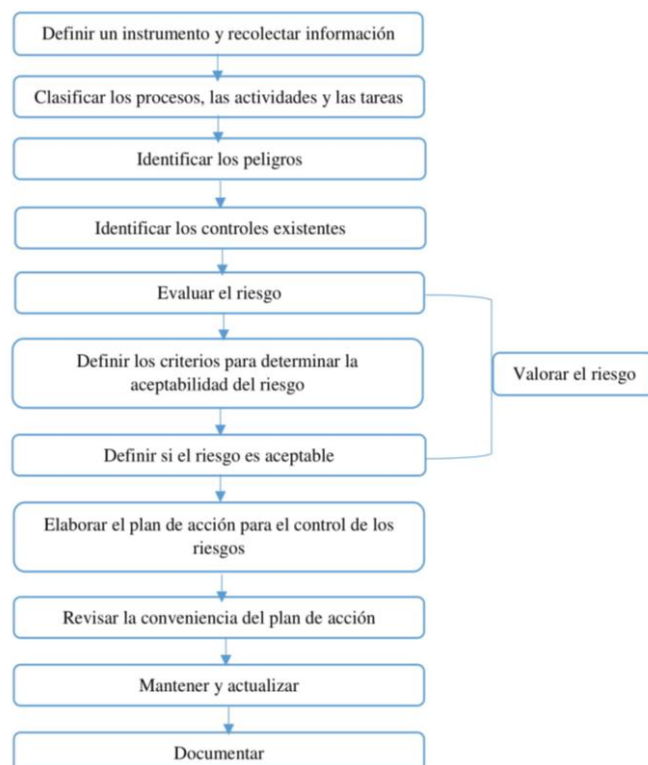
Definir un instrumento y recolectar información

Clasificar los procesos, las actividades y las tareas

Identificar los peligros

Identificar los controles existentes

Evaluar el riesgo

Definir los criterios para determinar la aceptabilidad del riesgo

Definir si el riesgo es aceptable

Valorar el riesgo

Elaborar el plan de acción para el control de los riesgos

Revisar la conveniencia del plan de acción

Mantener y actualizar

Documentar